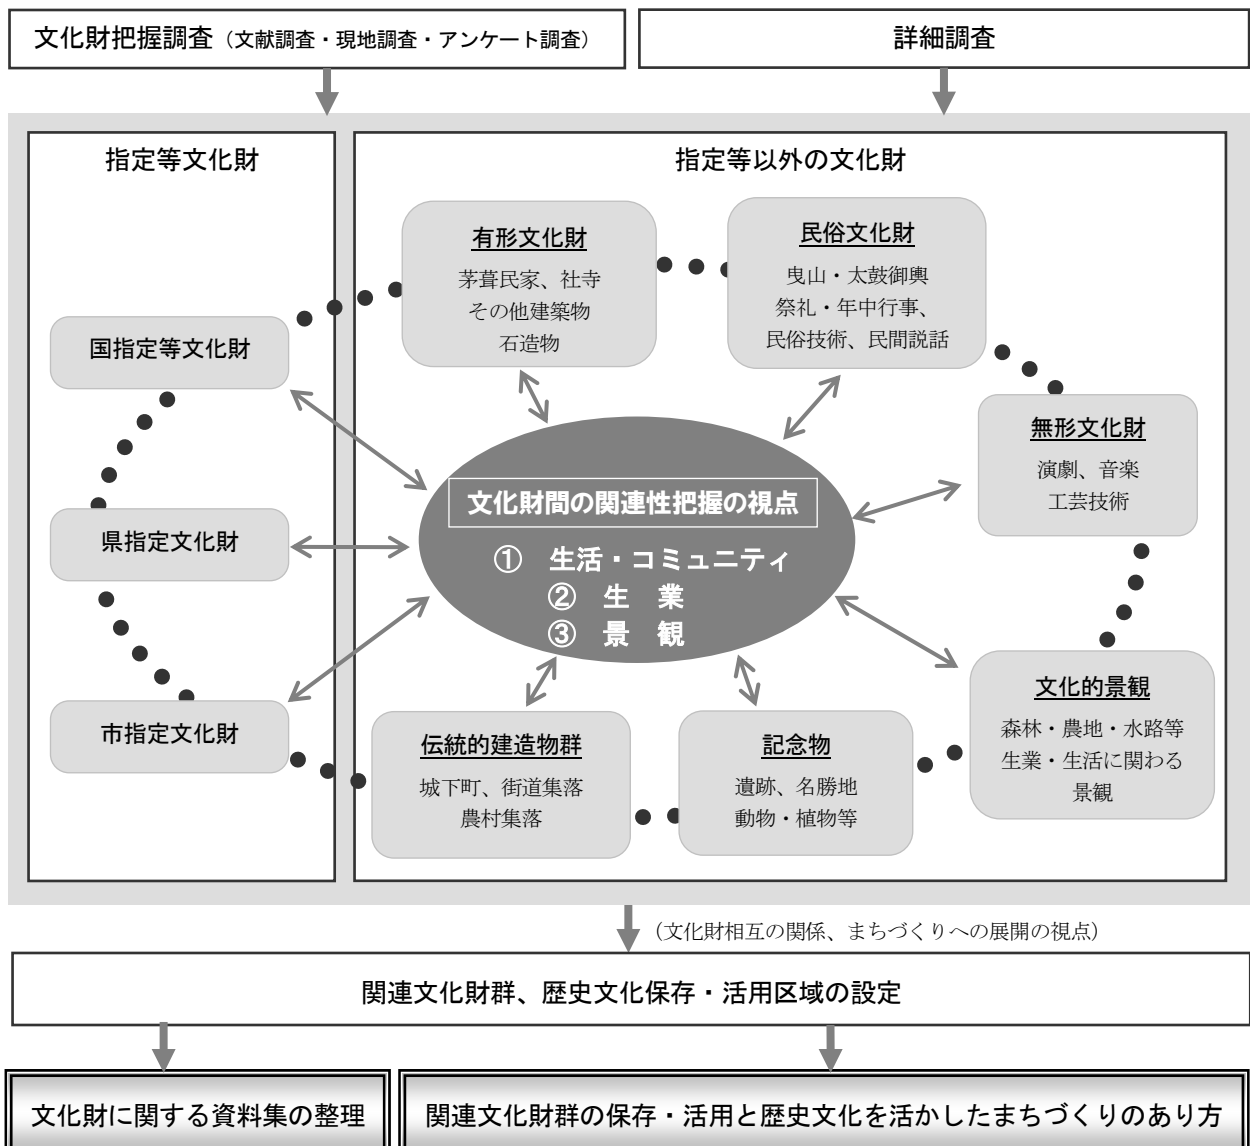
文化財把握調査（文献調査・現地調査・アンケート調査）

詳細調査

指定等文化財

国指定等文化財

県指定文化財

市指定文化財

指定等以外の文化財

有形文化財
茅葺民家、社寺
その他建築物
石造物

民俗文化財
曳山・太鼓御輿
祭礼・年中行事、
民俗技術、民間説話

無形文化財
演劇、音楽
工芸技術

文化財間の関連性把握の視点
① 生活・コミュニティ
② 生業
③ 景観

文化的景観
森林・農地・水路等
生業・生活に関わる
景観

伝統的建造物群
城下町、街道集落
農村集落

記念物
遺跡、名勝地
動物・植物等

（文化財相互の関係、まちづくりへの展開の視点）

関連文化財群、歴史文化保存・活用区域の設定

文化財に関する資料集の整理

関連文化財群の保存・活用と歴史文化を活かしたまちづくりのあり方